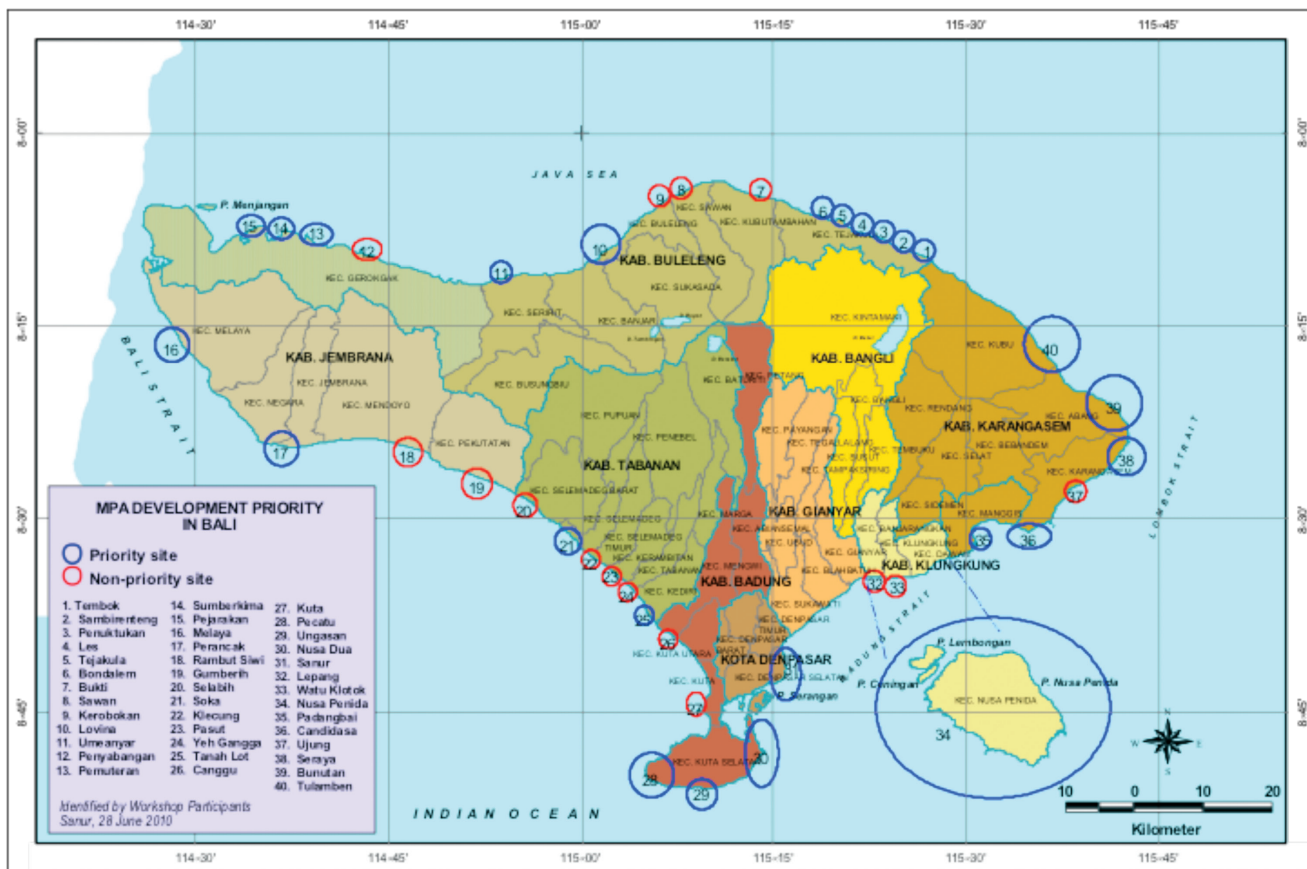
114-30' 114-45' 115-00' 115-15' 115-30' 115-45'

8-00' 8-15' 8-30' 8-45'

JAVA SEA

P. Menjangan

BALI STRAIT

LOMBOK STRAIT

BADUNG STRAIT

INDIAN OCEAN

KAB. JEMBRANA
KAB. BULELENG
KAB. TABANAN
KAB. BANGLI
KAB. KARANGASEM
KAB. GIANYAR
KAB. BADUNG
KAB. KLUNGKUNG
KOTA DENPASAR

KEC. GEROKGAK
KEC. MELAYA
KEC. JEMBRANA
KEC. NEGARA
KEC. MENDOYO
KEC. PEKUTATAN
KEC. SERIRIT
KEC. BANJAR
KEC. BUSUNGBIU
KEC. BULELENG
KEC. SAWAN
KEC. KUBUTAMBAHAN
KEC. TEJAKULA
KEC. SUKASADA
KEC. KINTAMANI
KEC. KUBU
KEC. BATURITI
KEC. PETANG
KEC. PUPUAN
KEC. PENEBEL
KEC. SELEMADEG BARAT
KEC. SELEMADEG
KEC. SELEMADEG TIMUR
KEC. KERAMBITAN
KEC. TABANAN
KEC. KEDIRI
KEC. MARGA
KEC. ABIANSEMAL
KEC. MENGWI
KEC. PAYANGAN
KEC. TEGALLALANG
KEC. TAMPAKSIRING
KEC. SUSUT
KEC. BANGLI
KEC. TEMBUKU
KEC. RENDANG
KEC. ABANG
KEC. BEBANDEM
KEC. SELAT
KEC. KARANGASEM
KEC. SIDEMEN
KEC. MANGGIS
KEC. UBUD
KEC. GIANYAR
KEC. BLAHBATUH
KEC. SUKAWATI
KEC. BANJARANGKAN
KEC. KLUNGKUNG
KEC. DAWAN
KEC. DENPASAR TIMUR
KEC. DENPASAR BARAT
KEC. DENPASAR SELATAN
KEC. KUTA UTARA
KEC. KUTA
KEC. KUTA SELATAN
KEC. NUSA PENIDA

P. Serangan
P. Lembongan
P. Ceningan
P. Nusa Penida

1 2 3 4 5 6 7 8 9 10 11 12 13 14 15 16 17 18 19 20 21 22 23 24 25 26 27 28 29 30 31 32 33 34 35 36 37 38 39 40

MPA DEVELOPMENT PRIORITY IN BALI

Priority site
Non-priority site

1. Tembok
2. Sambirenteng
3. Penuktukan
4. Les
5. Tejakula
6. Bondalem
7. Bukti
8. Sawan
9. Kerobokan
10. Lovina
11. Umeanyar
12. Penyabangan
13. Pemuteran
14. Sumberkima
15. Pejarakan
16. Melaya
17. Perancak
18. Rambut Siwi
19. Gumbrih
20. Selabih
21. Soka
22. Klecung
23. Pasut
24. Yeh Gangga
25. Tanah Lot
26. Canggu
27. Kuta
28. Pecatu
29. Ungasan
30. Nusa Dua
31. Sanur
32. Lepang
33. Watu Klotok
34. Nusa Penida
35. Padangbai
36. Candidasa
37. Ujung
38. Seraya
39. Bunutan
40. Tulamben

Identified by Workshop Participants
Sanur, 28 June 2010

N S W E

10 0 10 20
Kilometer